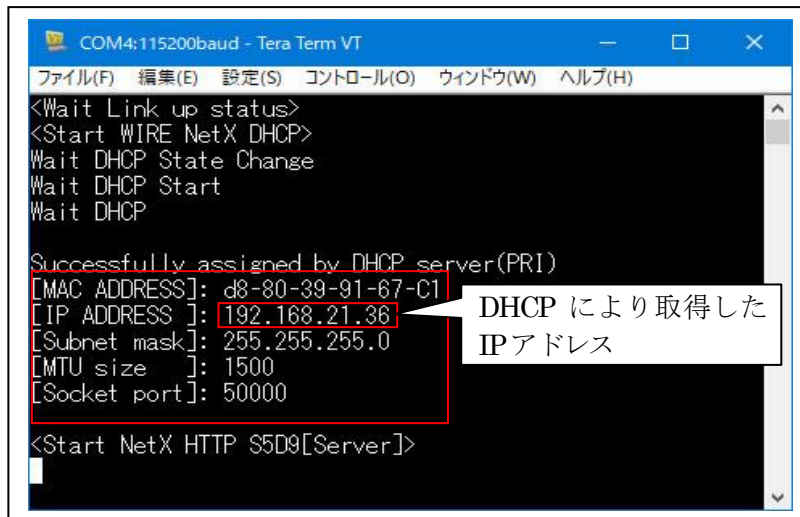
COM4:115200baud - Tera Term VT

ファイル(F) 編集(E) 設定(S) コントロール(O) ウィンドウ(W) ヘルプ(H)

<Wait Link up status>
<Start WIRE NetX DHCP>
Wait DHCP State Change
Wait DHCP Start
Wait DHCP

Successfully assigned by DHCP server(PRI)
[MAC ADDRESS]: d8-80-39-91-67-C1
[IP ADDRESS ]: 192.168.21.36
[Subnet mask]: 255.255.255.0
[MTU size ]: 1500
[Socket port]: 50000

<Start NetX HTTP S5D9[Server]>

DHCP により取得した IPアドレス